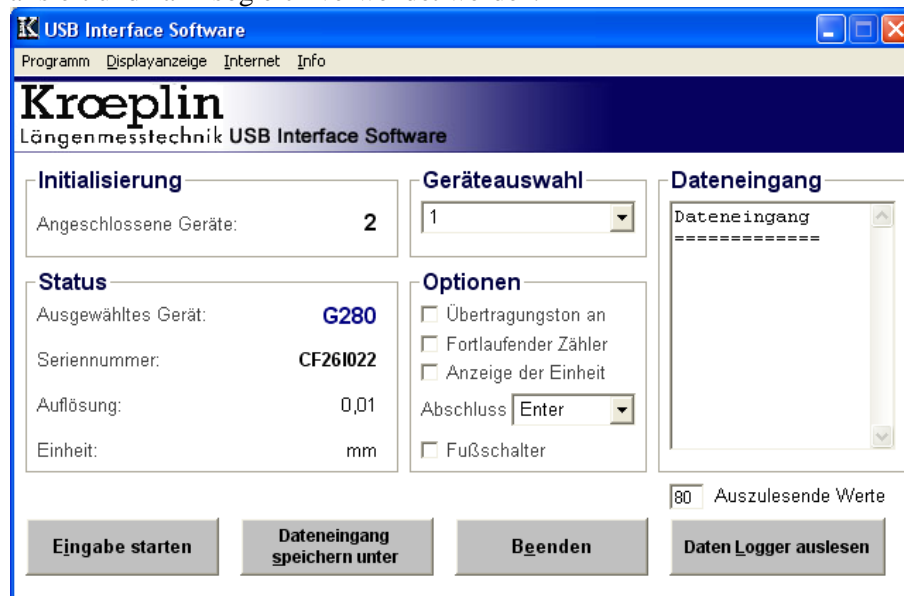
USB Interface Software

Programm Displayanzeige Internet Info

Krœplin
Längenmesstechnik USB Interface Software

Initialisierung
Angeschlossene Geräte: 2

Geräteauswahl
1

Dateneingang
Dateneingang
=============

Status
Ausgewähltes Gerät: G280
Seriennummer: CF26I022
Auflösung: 0,01
Einheit: mm

Optionen
Übertragungston an
Fortlaufender Zähler
Anzeige der Einheit
Abschluss Enter
Fußschalter

80 Auszulesende Werte

Eingabe starten
Dateneingang speichern unter
Beenden
Daten Logger auslesen